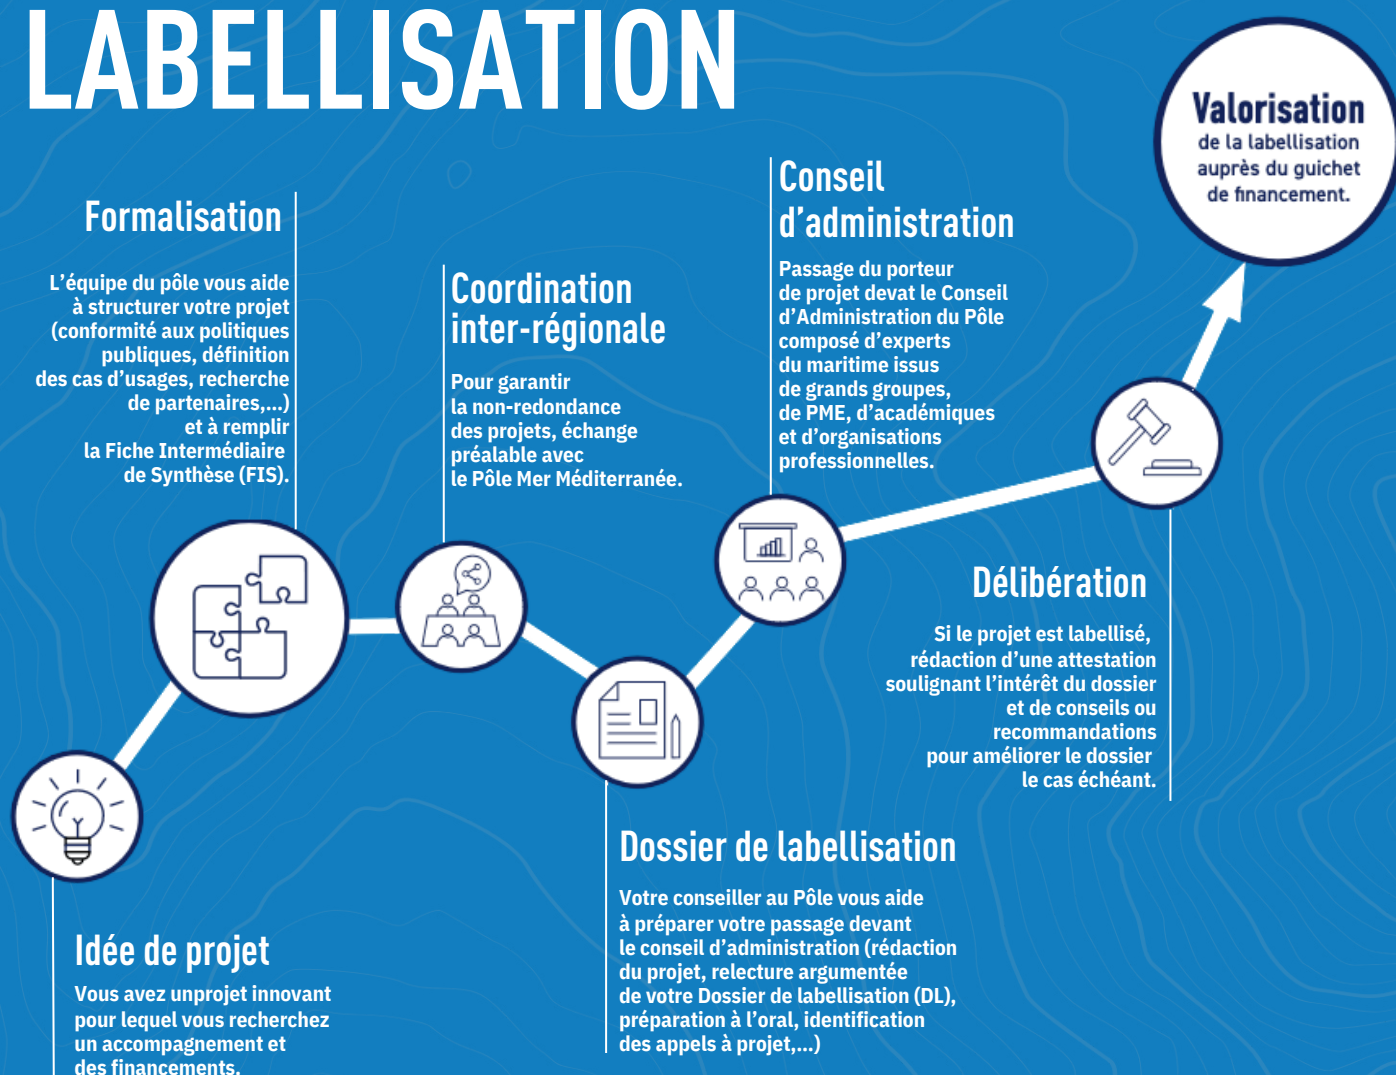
LABELLISATION

Valorisation
de la labellisation auprès du guichet de financement.

Formalisation

L'équipe du pôle vous aide à structurer votre projet (conformité aux politiques publiques, définition des cas d'usages, recherche de partenaires,...) et à remplir la Fiche Intermédiaire de Synthèse (FIS).

Coordination inter-régionale

Pour garantir la non-redondance des projets, échange préalable avec le Pôle Mer Méditerranée.

Conseil d'administration

Passage du porteur de projet devat le Conseil d'Administration du Pôle composé d'experts du maritime issus de grands groupes, de PME, d'académiques et d'organisations professionnelles.

Délibération

Si le projet est labellisé, rédaction d'une attestation soulignant l'intérêt du dossier et de conseils ou recommandations pour améliorer le dossier le cas échéant.

Dossier de labellisation

Votre conseiller au Pôle vous aide à préparer votre passage devant le conseil d'administration (rédaction du projet, relecture argumentée de votre Dossier de labellisation (DL), préparation à l'oral, identification des appels à projet,...)

Idée de projet

Vous avez unprojet innovant pour lequel vous recherchez un accompagnement et des financements.